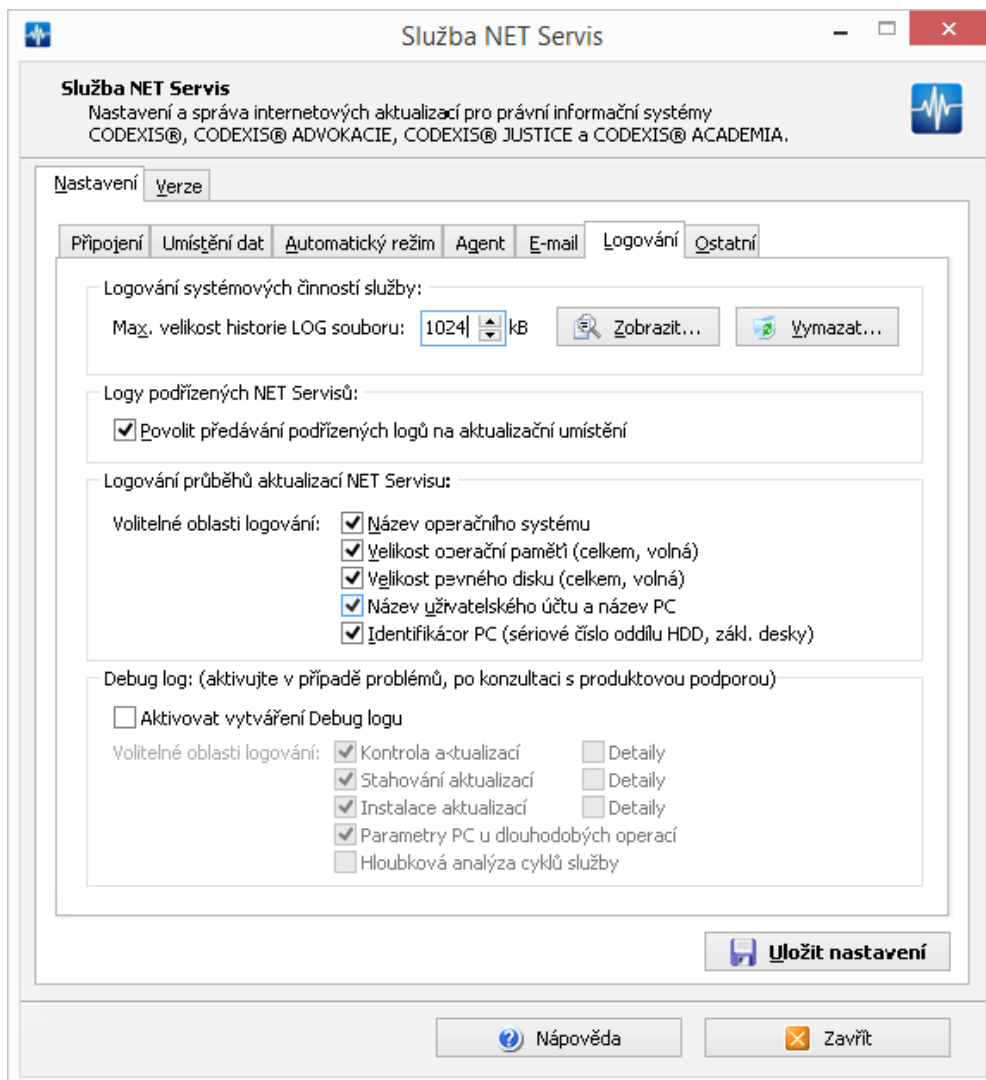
Služba NET Servis

Služba NET Servis
Nastavení a správa internetových aktualizací pro právní informační systémy CODEXIS®, CODEXIS® ADVOKACIE, CODEXIS® JUSTICE a CODEXIS® ACADEMIA.

Nastavení | Verze

Připojení | Umístění dat | Automatický režim | Agent | E-mail | Logování | Ostatní

Logování systémových činností služby:
Max. velikost historie LOG souboru: 1024 kB
Zobrazit...
Vymazat...

Logy podřízených NET Servisů:
Povolit předávání podřízených logů na aktualizační umístění

Logování průběhů aktualizací NET Servisu:
Volitelné oblasti logování:
Název operačního systému
Velikost operační paměti (celkem, volná)
Velikost pevného disku (celkem, volná)
Název uživatelského účtu a název PC
Identifikátor PC (sériové číslo oddílu HDD, zákl. desky)

Debug log: (aktivujte v případě problémů, po konzultaci s produktovou podporou)
Aktivovat vytváření Debug logu
Volitelné oblasti logování:
Kontrola aktualizací | Detaily
Stahování aktualizací | Detaily
Instalace aktualizací | Detaily
Parametry PC u dlouhodobých operací
Hloubková analýza cyklů služby

Uložit nastavení

Nápověda
Zavřít